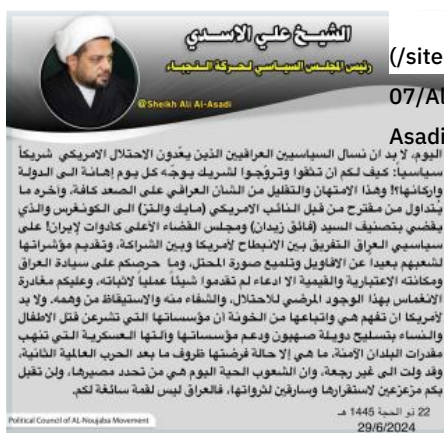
الشيخ علي الأسدي
رئيس المجلس السياسي لحركة النجباء
@Sheikh Ali Al-Asadi

(/site

07/Al

Asadi

اليوم، لا بد ان نسأل السياسيين العراقيين الذين يغذون الاحتلال الامريكي شريكاً سياسياً: كيف لكم ان تقفوا وتروجوا لشريك يوجه كل يوم إهانة الى الدولة وأركانها؟! وهذا الامتهان والتقليل من الشأن العراقي على الصعد كافة، وآخره ما يتداول من مقترح من قبل النائب الأمريكي (مايك والتز) الى الكونغرس والذي يقضي بتصنيف السيد (فالح زيدان) ومجلس القضاء الأعلى كأدوات لإيران! على سياسيي العراق التفريق بين الانبطاح لأمريكا وبين الشراكة، وتقديم مؤشراتها لشعبهم بعيداً عن الأقاويل وتلميع صورة المحتل، وما حرصكم على سيادة العراق ومكانته الاعتبارية والقيمية إلا ادعاء لم تقدموا شيئاً عملياً لإثباته، وعليكم مغادرة الانغماس بهذا الوجود المرضي للاحتلال، والشفاء منه والاستيقاظ من وهمه، ولا بد لأمريكا ان تفهم هي وأتباعها من الخونة ان مؤسساتها التي تشرعن قتل الأطفال والنساء بتسليح دويلة صهيون ودعم مؤسساتها وآلتها العسكرية التي تنهب مقدرات البلدان الأمة، ما هي إلا حالة فرضتها ظروف ما بعد الحرب العالمية الثانية، وقد ولت الى غير رجعة، وان الشعوب الحية اليوم هي من تحدد مصيرها، ولن تقبل بكم مزعزعين لاستقرارها وسارقين لثرواتها، فالعراق ليس لقمة سائغة لكم.

22 ذو الحجة 1445 هـ
29/6/2024

Political Council of AL Noujaba Movement